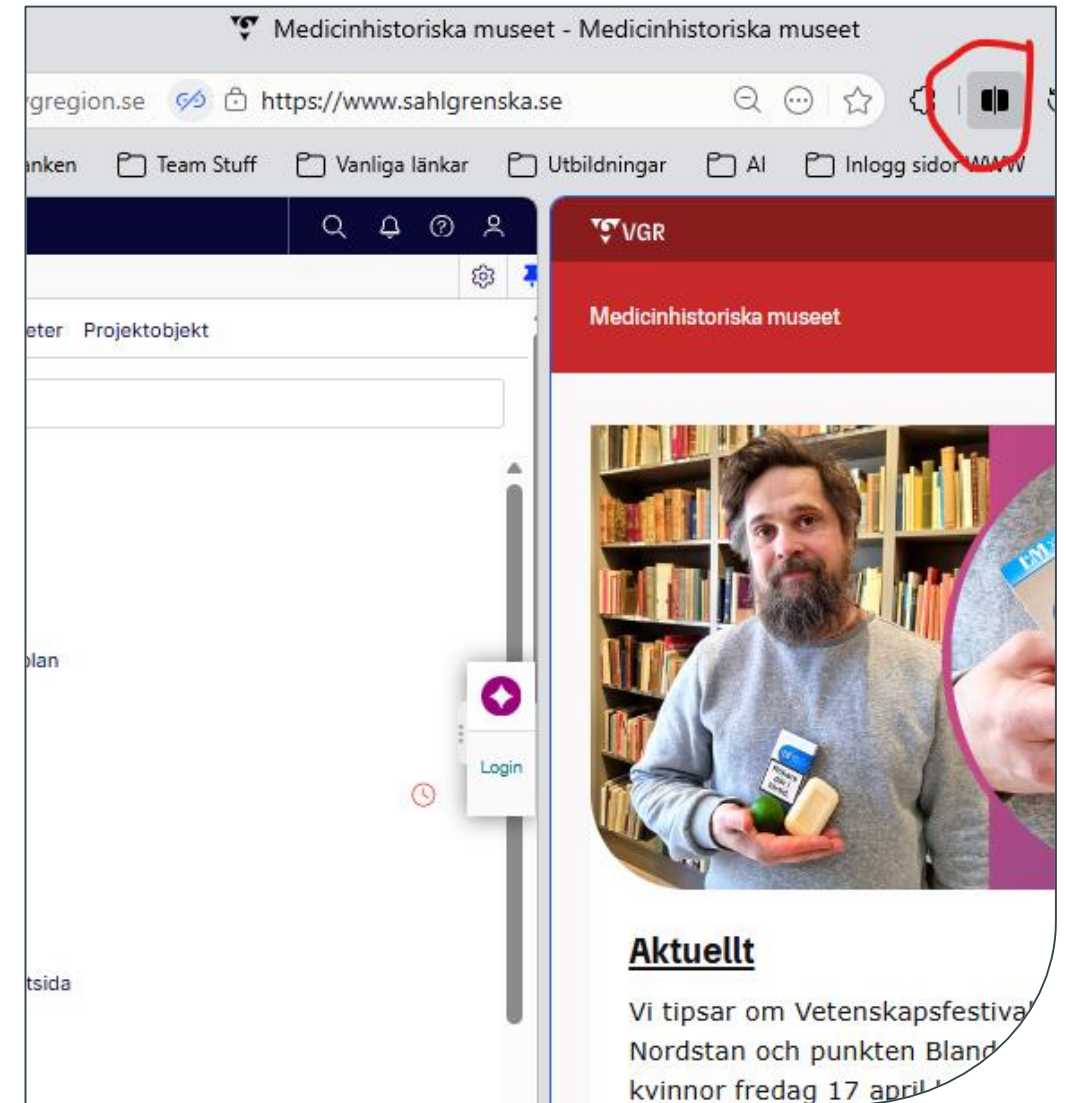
Medicinhistoriska museet - Medicinhistoriska museet

gregion.se https://www.sahlgrenska.se

anken Team Stuff Vanliga länkar Utbildningar AI Inlogg sidor WWW

eter Projektobjekt

plan

Login

tsida

VGR

Medicinhistoriska museet

Aktuellt

Vi tipsar om Vetenskapsfestival Nordstan och punkten Bland kvinnor fredag 17 april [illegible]